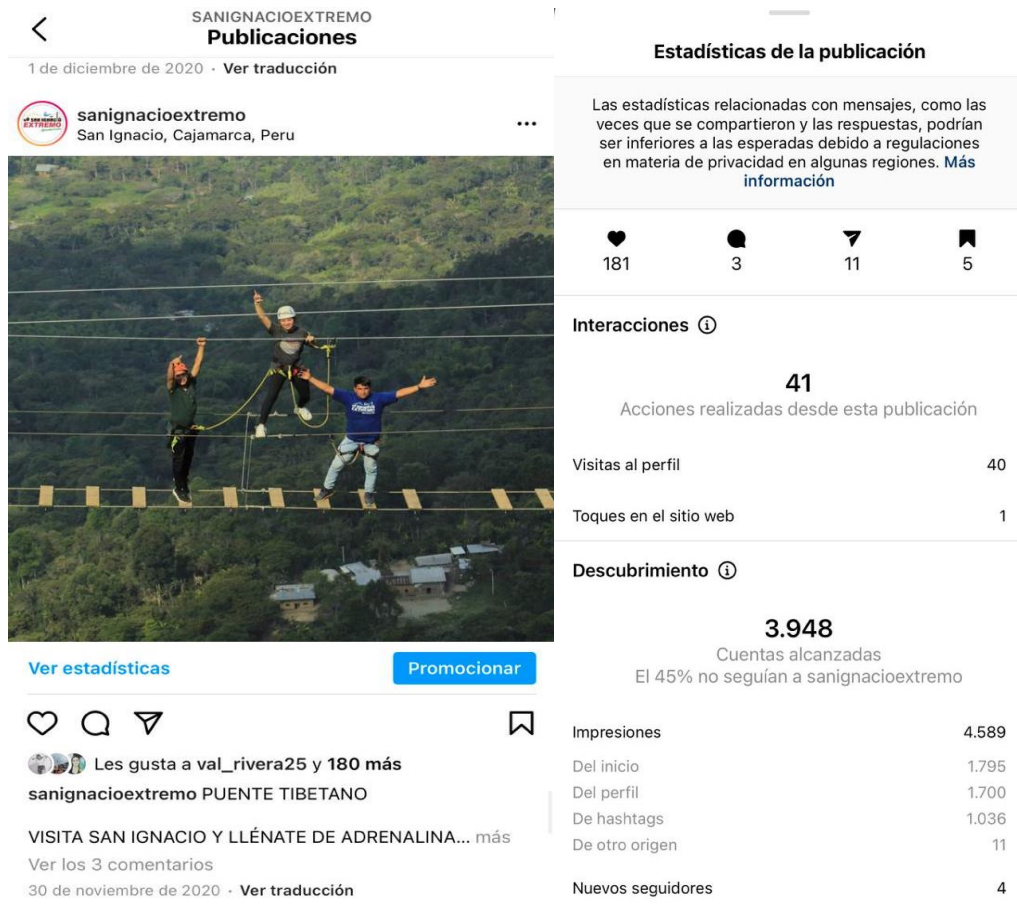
SANIGNACIOEXTREMO
Publicaciones

1 de diciembre de 2020 · Ver traducción

sanignacioextremo
San Ignacio, Cajamarca, Peru

Ver estadísticas
Promocionar

Les gusta a val_rivera25 y 180 más
sanignacioextremo PUENTE TIBETANO

VISITA SAN IGNACIO Y LLÉNATE DE ADRENALINA... más
Ver los 3 comentarios
30 de noviembre de 2020 · Ver traducción

Estadísticas de la publicación

Las estadísticas relacionadas con mensajes, como las veces que se compartieron y las respuestas, podrían ser inferiores a las esperadas debido a regulaciones en materia de privacidad en algunas regiones. Más información

| 181 | 3 | 11 | 5 |
|---|---|---|---|

Interacciones

41
Acciones realizadas desde esta publicación

| Visitas al perfil | 40 |
|---|---|
| Toques en el sitio web | 1 |

Descubrimiento

3.948
Cuentas alcanzadas
El 45% no seguían a sanignacioextremo

| Impresiones | 4.589 |
|---|---|
| Del inicio | 1.795 |
| Del perfil | 1.700 |
| De hashtags | 1.036 |
| De otro origen | 11 |
| Nuevos seguidores | 4 |